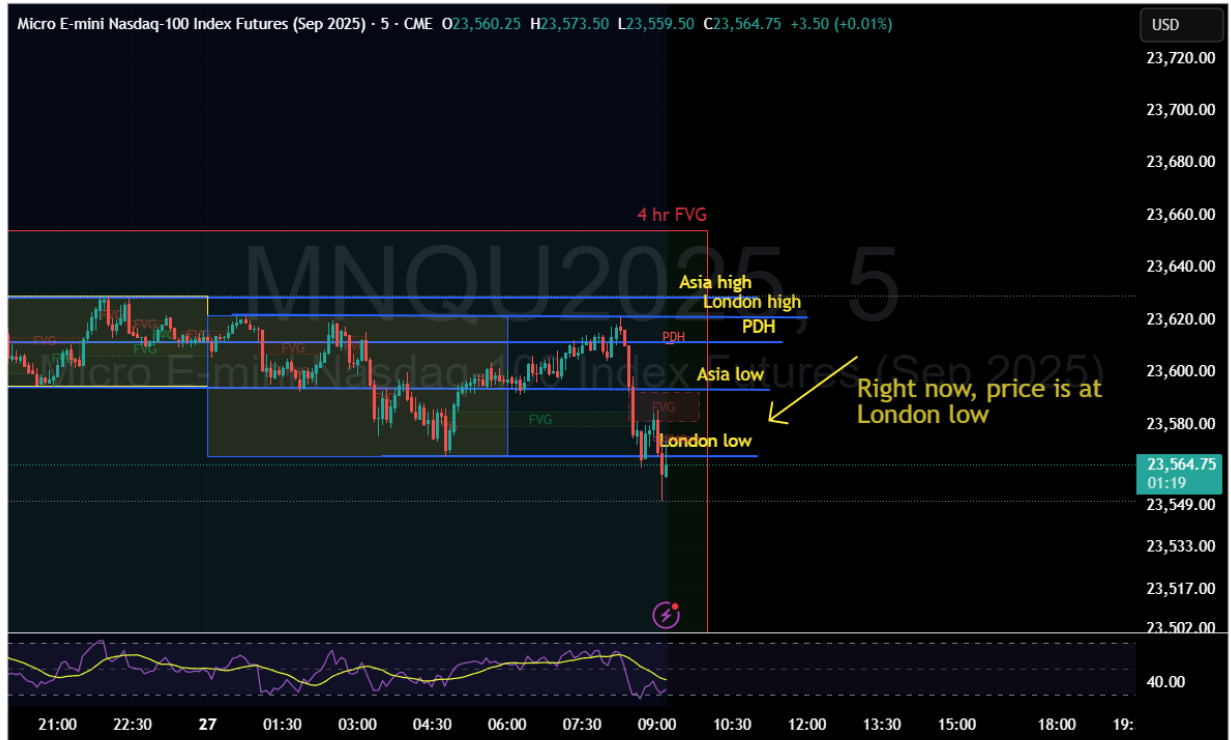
Micro E-mini Nasdaq-100 Index Futures (Sep 2025) · 5 · CME O23,560.25 H23,573.50 L23,559.50 C23,564.75 +3.50 (+0.01%)

USD

MNQU2025, 5
Micro E-mini Nasdaq-100 Index Futures (Sep 2025)

4 hr FVG

Asia high
London high
PDH
Asia low
London low

Right now, price is at London low

FVG
FVG
FVG
FVG
FVG
FVG
PDH

23,720.00
23,700.00
23,680.00
23,660.00
23,640.00
23,620.00
23,600.00
23,580.00
23,564.75
01:19
23,549.00
23,533.00
23,517.00
23,502.00

40.00

21:00 22:30 27 01:30 03:00 04:30 06:00 07:30 09:00 10:30 12:00 13:30 15:00 18:00 19: